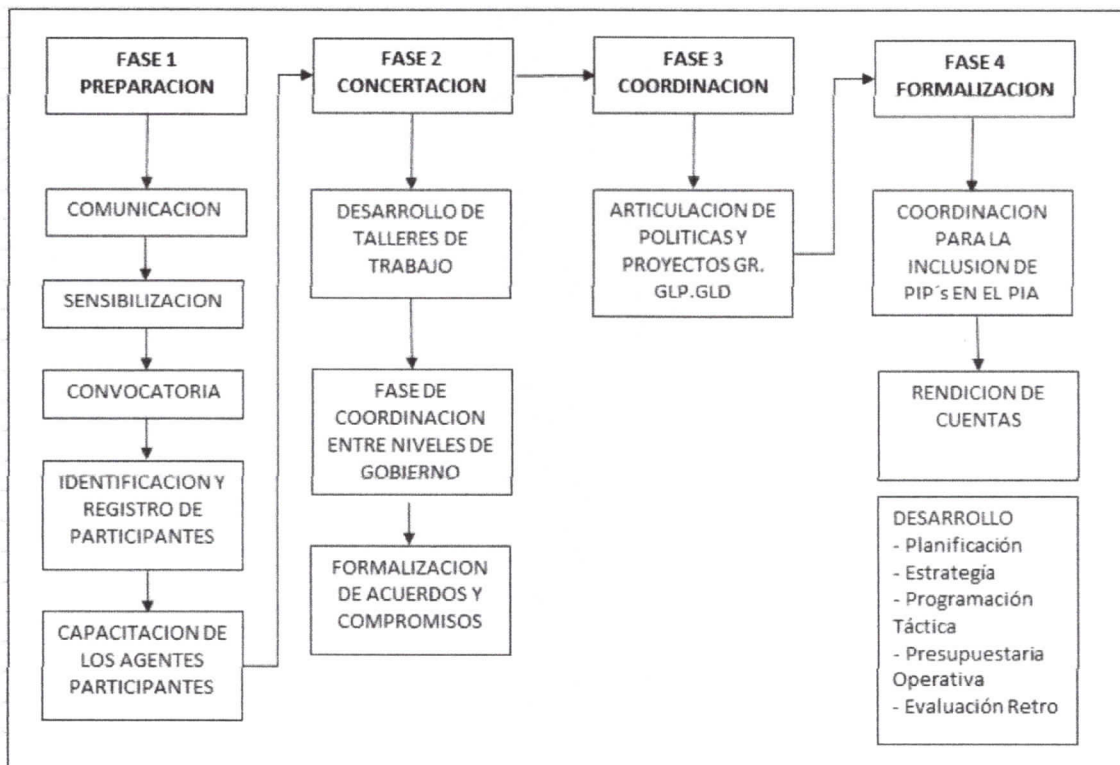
FASE 1
PREPARACION

COMUNICACION

SENSIBILIZACION

CONVOCATORIA

IDENTIFICACION Y REGISTRO DE PARTICIPANTES

CAPACITACION DE LOS AGENTES PARTICIPANTES

FASE 2
CONCERTACION

DESARROLLO DE TALLERES DE TRABAJO

FASE DE COORDINACION ENTRE NIVELES DE GOBIERNO

FORMALIZACION DE ACUERDOS Y COMPROMISOS

FASE 3
COORDINACION

ARTICULACION DE POLITICAS Y PROYECTOS GR. GLP.GLD

FASE 4
FORMALIZACION

COORDINACION PARA LA INCLUSION DE PIP´s EN EL PIA

RENDICION DE CUENTAS

DESARROLLO
- Planificación
- Estrategia
- Programación Táctica
- Presupuestaria Operativa
- Evaluación Retro